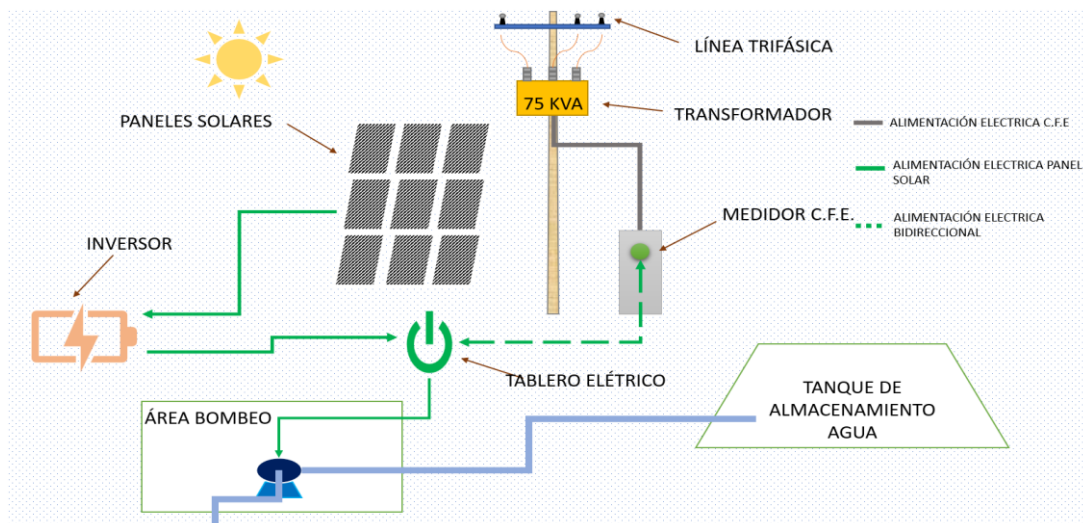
LÍNEA TRIFÁSICA

75 KVA

TRANSFORMADOR

PANELES SOLARES

ALIMENTACIÓN ELECTRICA C.F.E

ALIMENTACIÓN ELECTRICA PANEL SOLAR

ALIMENTACIÓN ELECTRICA BIDIRECCIONAL

MEDIDOR C.F.E.

INVERSOR

TABLERO ELÉTRICO

TANQUE DE ALMACENAMIENTO AGUA

ÁREA BOMBEO